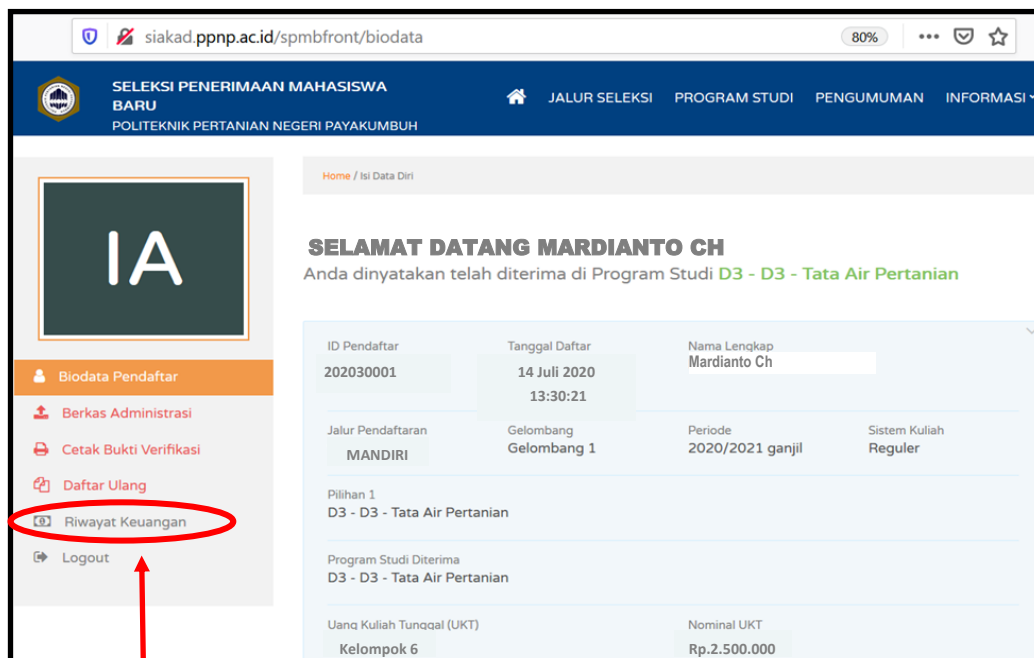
siakad.ppnp.ac.id/spmbfront/biodata

80%

SELEKSI PENERIMAAN MAHASISWA BARU
POLITEKNIK PERTANIAN NEGERI PAYAKUMBUH

JALUR SELEKSI PROGRAM STUDI PENGUMUMAN INFORMASI

IA

Biodata Pendaftar
Berkas Administrasi
Cetak Bukti Verifikasi
Daftar Ulang
Riwayat Keuangan
Logout

Home / Isi Data Diri

SELAMAT DATANG MARDIANTO CH
Anda dinyatakan telah diterima di Program Studi D3 - D3 - Tata Air Pertanian

ID Pendaftar
202030001

Tanggal Daftar
14 Juli 2020
13:30:21

Nama Lengkap
Mardianto Ch

Jalur Pendaftaran
MANDIRI

Gelombang
Gelombang 1

Periode
2020/2021 ganjil

Sistem Kuliah
Reguler

Pilihan 1
D3 - D3 - Tata Air Pertanian

Program Studi Diterima
D3 - D3 - Tata Air Pertanian

Uang Kuliah Tunggal (UKT)
Kelompok 6

Nominal UKT
Rp.2.500.000